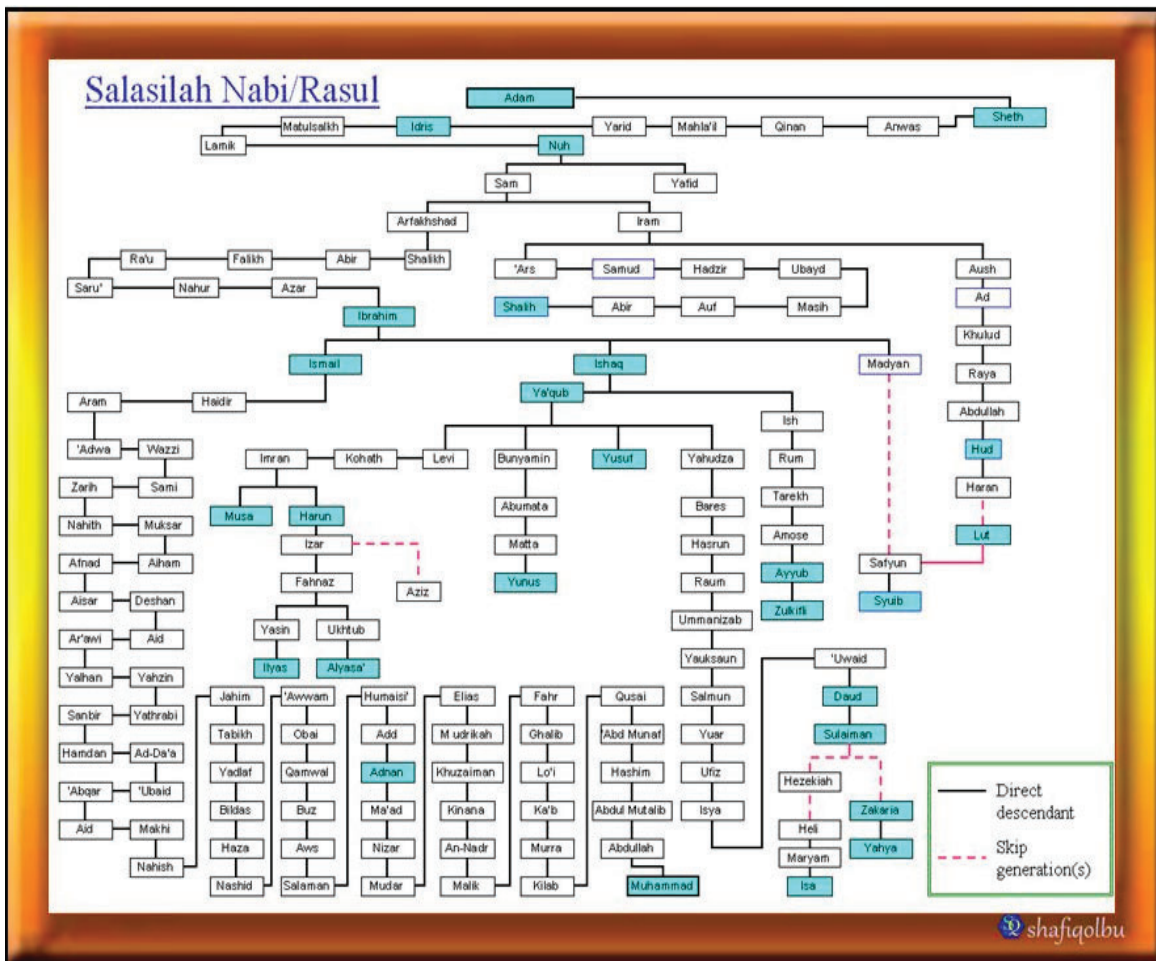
Salasilah Nabi/Rasul

Adam
Sheth
Anwas
Qinan
Mahla'il
Yarid
Idris
Matulsalkh
Lamik
Nuh
Sam
Yafid
Arfakhshad
Iram
Shalikh
Abir
Falikh
Ra'u
Saru'
Nahur
Azar
'Ars
Samud
Hadzir
Ubayd
Shalih
Abir
Auf
Masih
Aush
Ad
Khulud
Raya
Abdullah
Hud
Haran
Lut
Ibrahim
Ismail
Ishaq
Madyan
Ya'qub
Aram
Haidir
'Adwa
Wazzi
Zarih
Sami
Nahith
Muksar
Afnad
Aiham
Aisar
Deshan
Ar'awi
Aid
Yalhan
Yahzin
Sanbir
Yathrabi
Hamdan
Ad-Da'a
'Abqar
'Ubaid
Aid
Makhi
Nahish
Imran
Kohath
Levi
Bunyamin
Yusuf
Yahudza
Ish
Rum
Tarekh
Amose
Ayyub
Zulkifli
Safyun
Syuib
Musa
Harun
Izar
Aziz
Fahnaz
Yasin
Ukhtub
Ilyas
Alyasa'
Abumata
Matta
Yunus
Bares
Hasrun
Raum
Ummanizab
Yauksaun
Salmun
Yuar
Ufiz
Isya
'Uwaid
Daud
Sulaiman
Hezekiah
Heli
Maryam
Isa
Zakaria
Yahya
Jahim
Tabikh
Yadlaf
Bildas
Haza
Nashid
'Awwam
Obai
Qamwal
Buz
Aws
Salaman
Humaisi'
Add
Adnan
Ma'ad
Nizar
Mudar
Elias
Mudrikah
Khuzaiman
Kinana
An-Nadr
Malik
Fahr
Ghalib
Lo'i
Ka'b
Murra
Kilab
Qusai
'Abd Munaf
Hashim
Abdul Mutalib
Abdullah
Muhammad

Direct descendant
Skip generation(s)

shafiqolbu